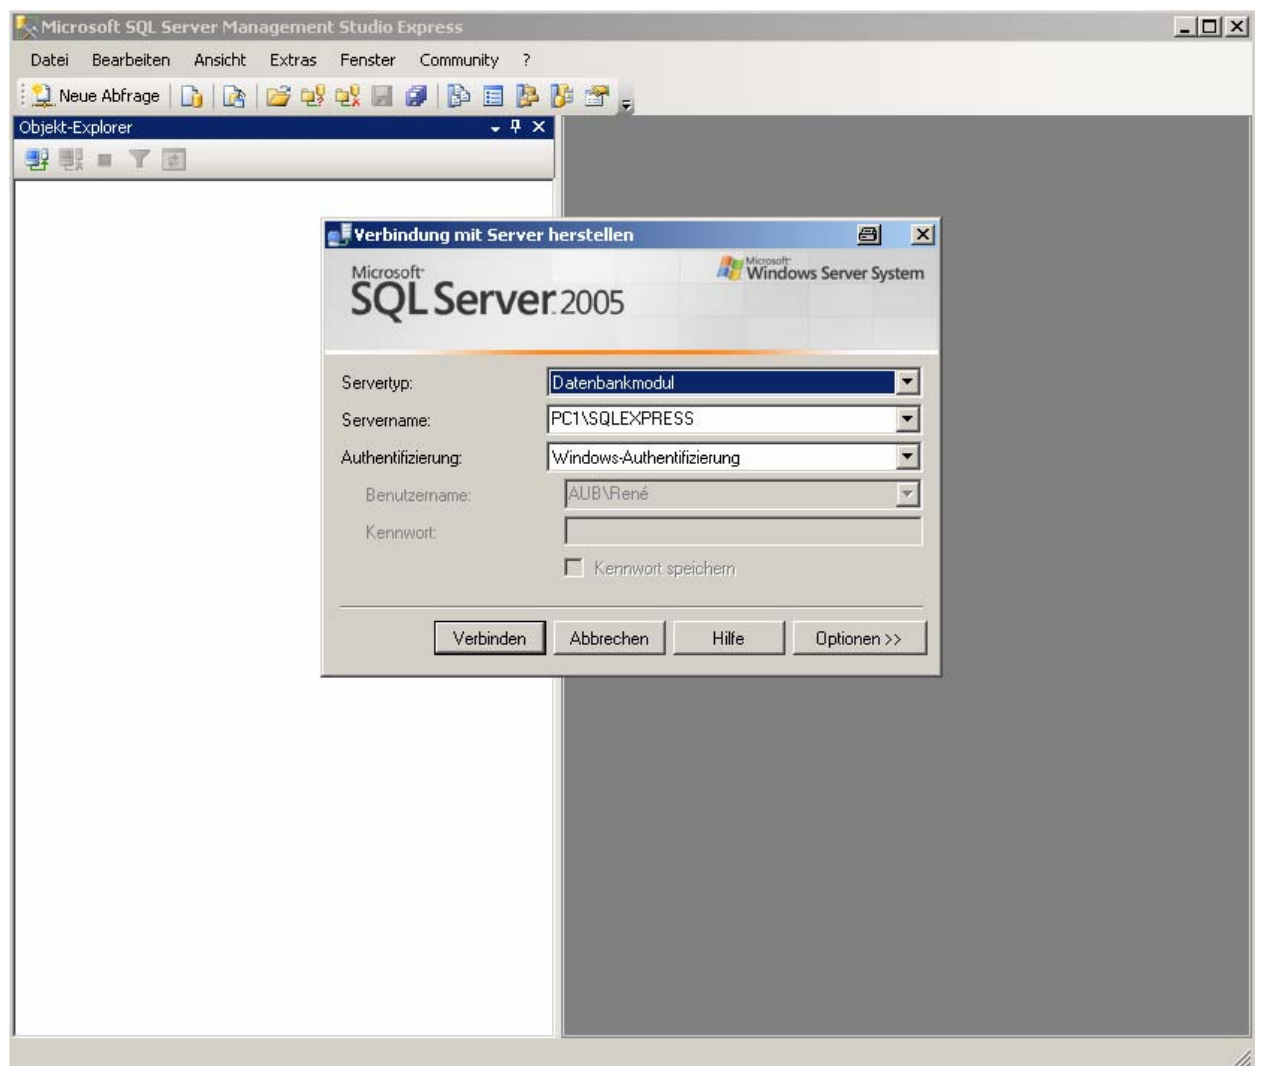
Microsoft SQL Server Management Studio Express

Datei Bearbeiten Ansicht Extras Fenster Community ?

Neue Abfrage

Objekt-Explorer

Verbindung mit Server herstellen

Microsoft Windows Server System

Microsoft SQL Server 2005

Servertyp: Datenbankmodul

Servername: PC1\SQLEXPRESS

Authentifizierung: Windows-Authentifizierung

Benutzername: AUB\René

Kennwort:

Kennwort speichern

Verbinden Abbrechen Hilfe Optionen >>